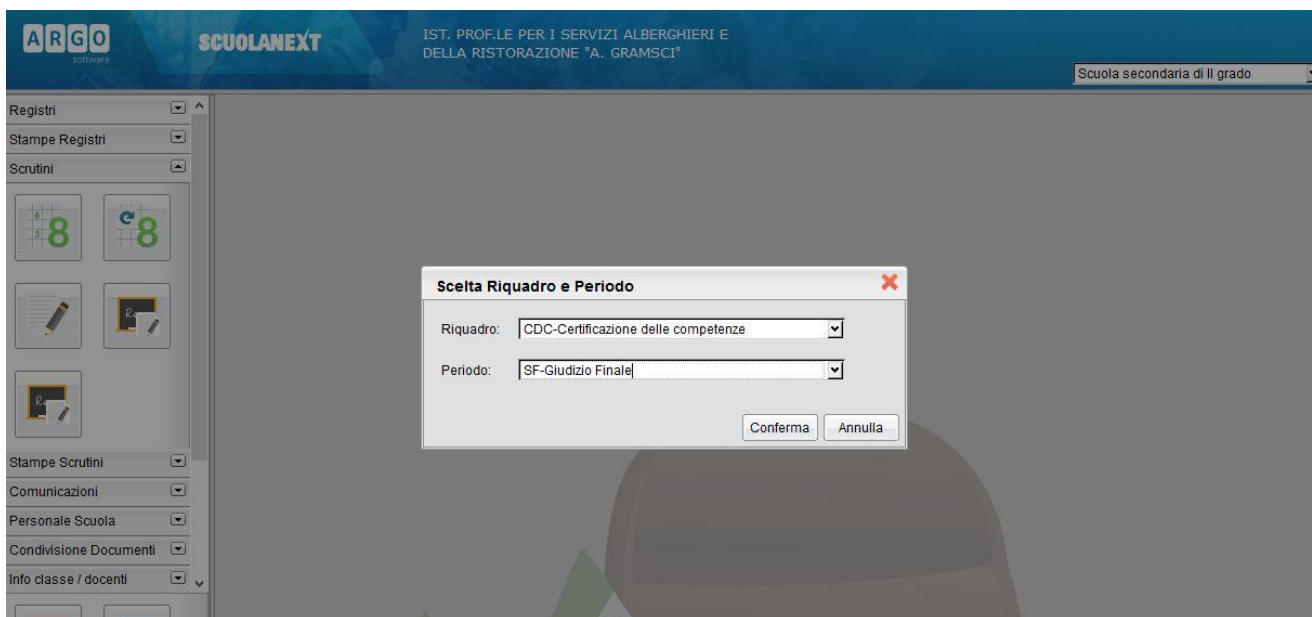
ARGO software

SCUOLANEXT

IST. PROF.LE PER I SERVIZI ALBERGHIERI E DELLA RISTORAZIONE "A. GRAMSCI"

Scuola secondaria di II grado

Registri

Stampe Registri

Scrutini

8

8

Stampe Scrutini

Comunicazioni

Personale Scuola

Condivisione Documenti

Info classe / docenti

Scelta Riquadro e Periodo

Riquadro: CDC-Certificazione delle competenze

Periodo: SF-Giudizio Finale

Conferma

Annulla